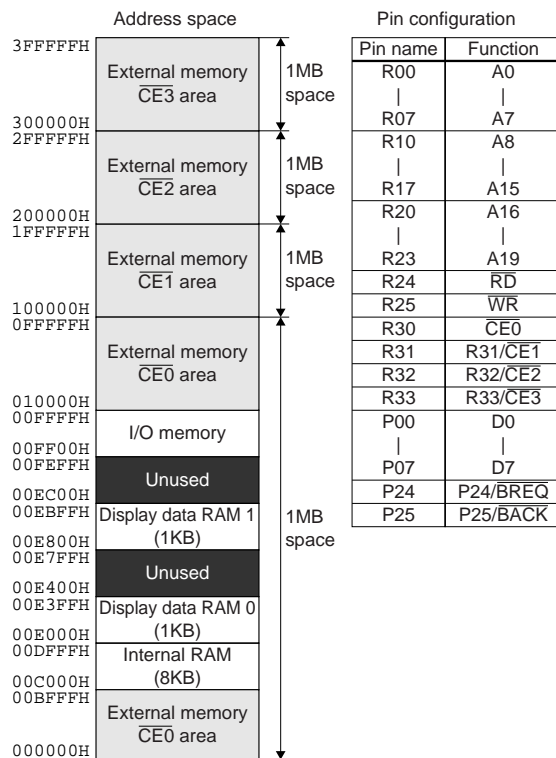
Address space

3FFFFFH
External memory $\overline{CE3}$ area
300000H
1MB space

2FFFFFH
External memory $\overline{CE2}$ area
200000H
1MB space

1FFFFFH
External memory $\overline{CE1}$ area
100000H
1MB space

0FFFFFH
External memory $\overline{CE0}$ area
010000H

00FFFFH
I/O memory
00FF00H

00FEFFH
Unused
00EC00H

00EBFFH
Display data RAM 1 (1KB)
00E800H

00E7FFH
Unused
00E400H

00E3FFH
Display data RAM 0 (1KB)
00E000H

00DFFFH
Internal RAM (8KB)
00C000H

00BFFFH
External memory $\overline{CE0}$ area
000000H

1MB space

Pin configuration

| Pin name | Function |
|---|---|
| R00<br>\|<br>R07 | A0<br>\|<br>A7 |
| R10<br>\|<br>R17 | A8<br>\|<br>A15 |
| R20<br>\|<br>R23 | A16<br>\|<br>A19 |
| R24 | $\overline{RD}$ |
| R25 | $\overline{WR}$ |
| R30 | $\overline{CE0}$ |
| R31 | R31/$\overline{CE1}$ |
| R32 | R32/$\overline{CE2}$ |
| R33 | R33/$\overline{CE3}$ |
| P00<br>\|<br>P07 | D0<br>\|<br>D7 |
| P24 | P24/$\overline{BREQ}$ |
| P25 | P25/$\overline{BACK}$ |